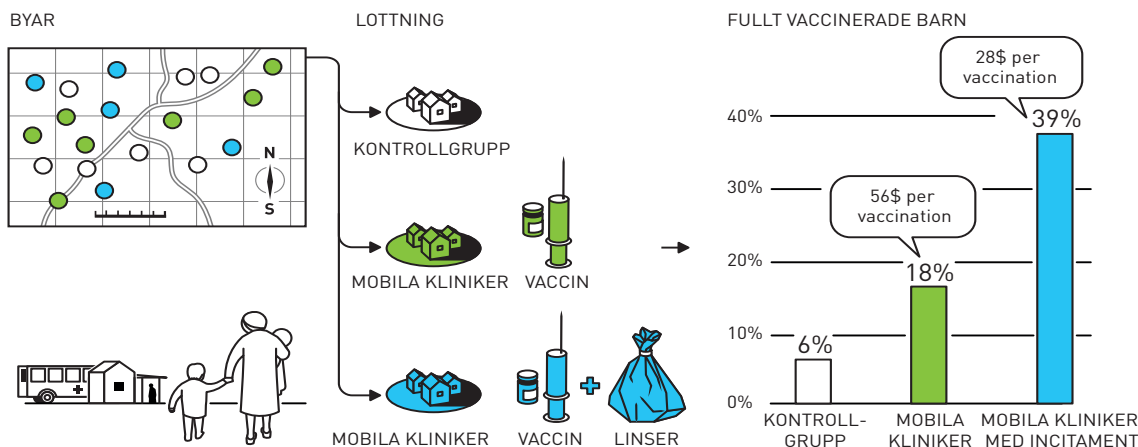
BYAR

N

S

LOTTNING

KONTROLLGRUPP

MOBILA KLINIKER VACCIN

MOBILA KLINIKER VACCIN LINSER

FULLT VACCINERADE BARN

28$ per vaccination

56$ per vaccination

40%
30%
20%
10%
0%

6%
18%
39%

KONTROLLGRUPP
MOBILA KLINIKER
MOBILA KLINIKER MED INCITAMENT